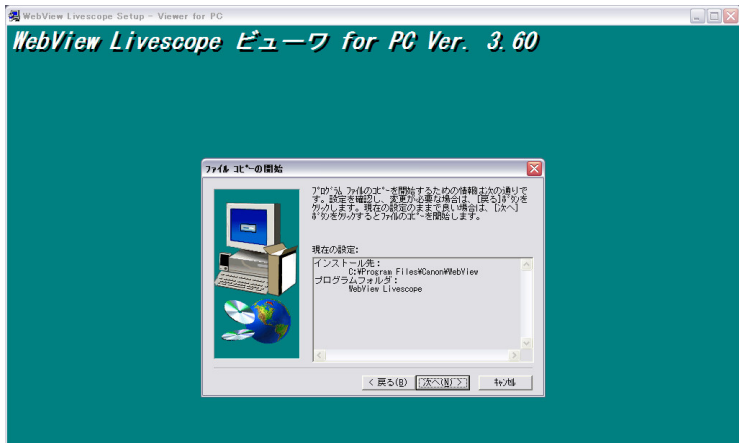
WebView Livescope Setup - Viewer for PC

WebView Livescope ビューワ for PC Ver. 3.60

ファイル コピーの開始

プログラム ファイルのコピーを開始するための情報は次の通りです。設定を確認し、変更が必要な場合は、[戻る]ボタンをクリックします。現在の設定のままで良い場合は、[次へ]ボタンをクリックするとファイルのコピーを開始します。

現在の設定:

インストール先:
C:¥Program Files¥Canon¥WebView
プログラムフォルダ:
WebView Livescope

< 戻る(B) 次へ(N) > キャンセル